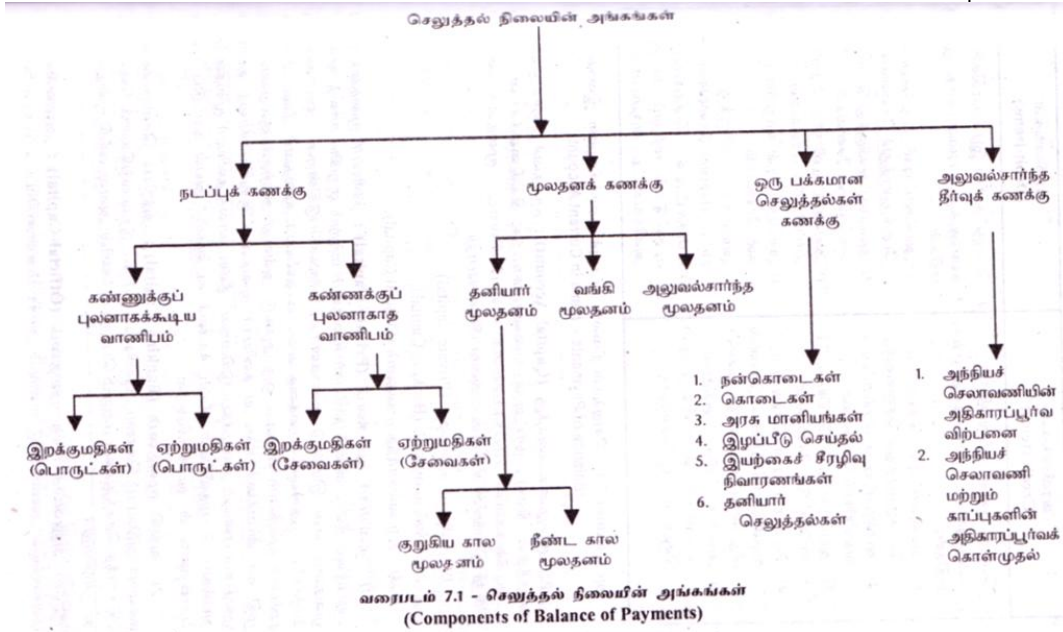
செலுத்தல் நிலையின் அங்கங்கள்

நடப்புக் கணக்கு

மூலதனக் கணக்கு

ஒரு பக்கமான செலுத்தல்கள் கணக்கு

அலுவல்சார்ந்த தீர்வுக் கணக்கு

கண்ணுக்குப் புலனாகக்கூடிய வாணிபம்

கண்ணக்குப் புலனாகாத வாணிபம்

தனியார் மூலதனம்

வங்கி மூலதனம்

அலுவல்சார்ந்த மூலதனம்

1. நன்கொடைகள்
2. கொடைகள்
3. அரசு மானியங்கள்
4. இழப்பீடு செய்தல்
5. இயற்கைச் சீரழிவு நிவாரணங்கள்
6. தனியார் செலுத்தல்கள்

1. அந்நியச் செலாவணியின் அதிகாரப்பூர்வ விற்பனை
2. அந்நியச் செலாவணி மற்றும் காப்புகளின் அதிகாரப்பூர்வக் கொள்முதல்

இறக்குமதிகள் (பொருட்கள்)

ஏற்றுமதிகள் (பொருட்கள்)

இறக்குமதிகள் (சேவைகள்)

ஏற்றுமதிகள் (சேவைகள்)

குறுகிய கால மூலதனம்

நீண்ட கால மூலதனம்

வரைபடம் 7.1 - செலுத்தல் நிலையின் அங்கங்கள்
(Components of Balance of Payments)